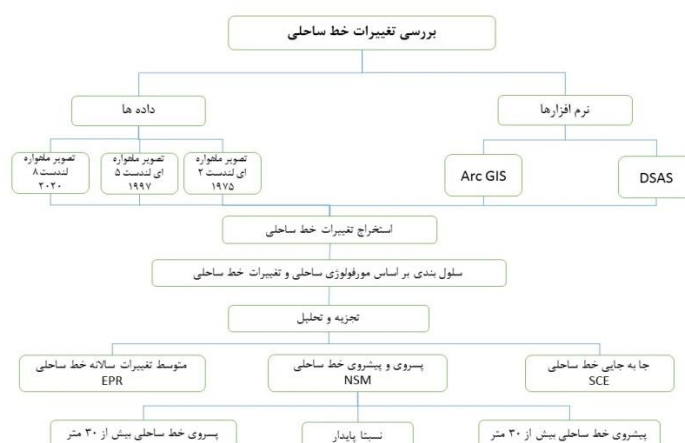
بررسی تغییرات خط ساحلی

نرم افزارها

داده ها

DSAS

Arc GIS

تصویر ماهواره ای لندست ۲ ۱۹۷۵

تصویر ماهواره ای لندست ۵ ۱۹۹۷

تصویر ماهواره لندست ۸ ۲۰۲۰

استخراج تغییرات خط ساحلی

سلول بندی بر اساس مورفولوژی ساحلی و تغییرات خط ساحلی

تجزیه و تحلیل

جا به جایی خط ساحلی SCE

پسروی و پیشروی خط ساحلی NSM

متوسط تغییرات سالانه خط ساحلی EPR

پیشروی خط ساحلی بیش از ۳۰ متر

نسبتا پایدار

پسروی خط ساحلی بیش از ۳۰ متر